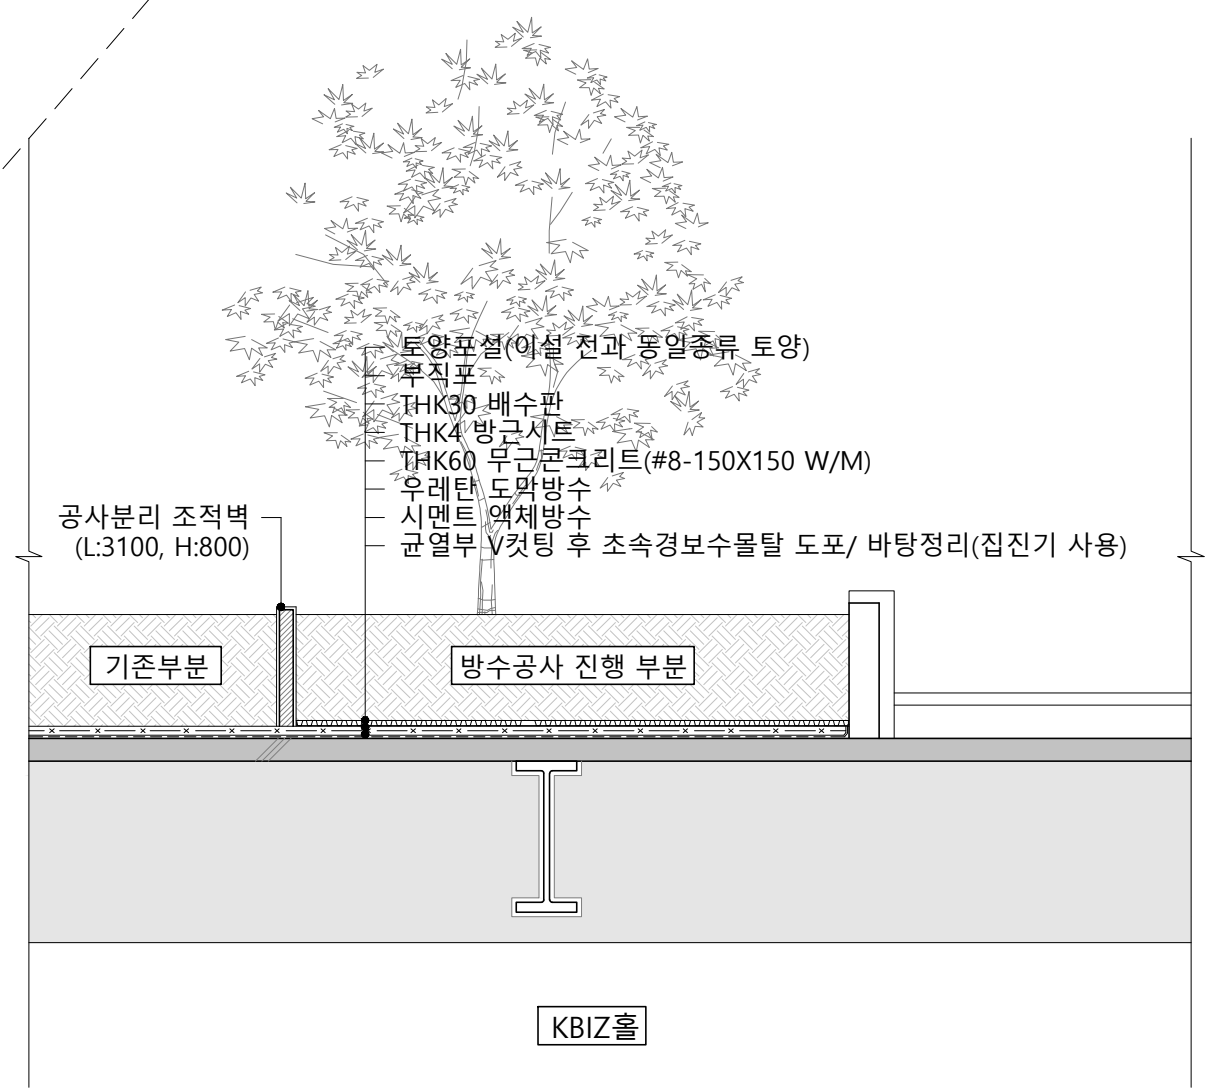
토양포설(이설 전과 동일종류 토양)
부직포
THK30 배수판
THK4 방근시트
THK60 무근콘크리트(#8-150X150 W/M)
우레탄 도막방수
시멘트 액체방수
균열부 V컷팅 후 초속경보수몰탈 도포/ 바탕정리(집진기 사용)

공사분리 조적벽
(L:3100, H:800)

기존부분

방수공사 진행 부분

KBIZ홀